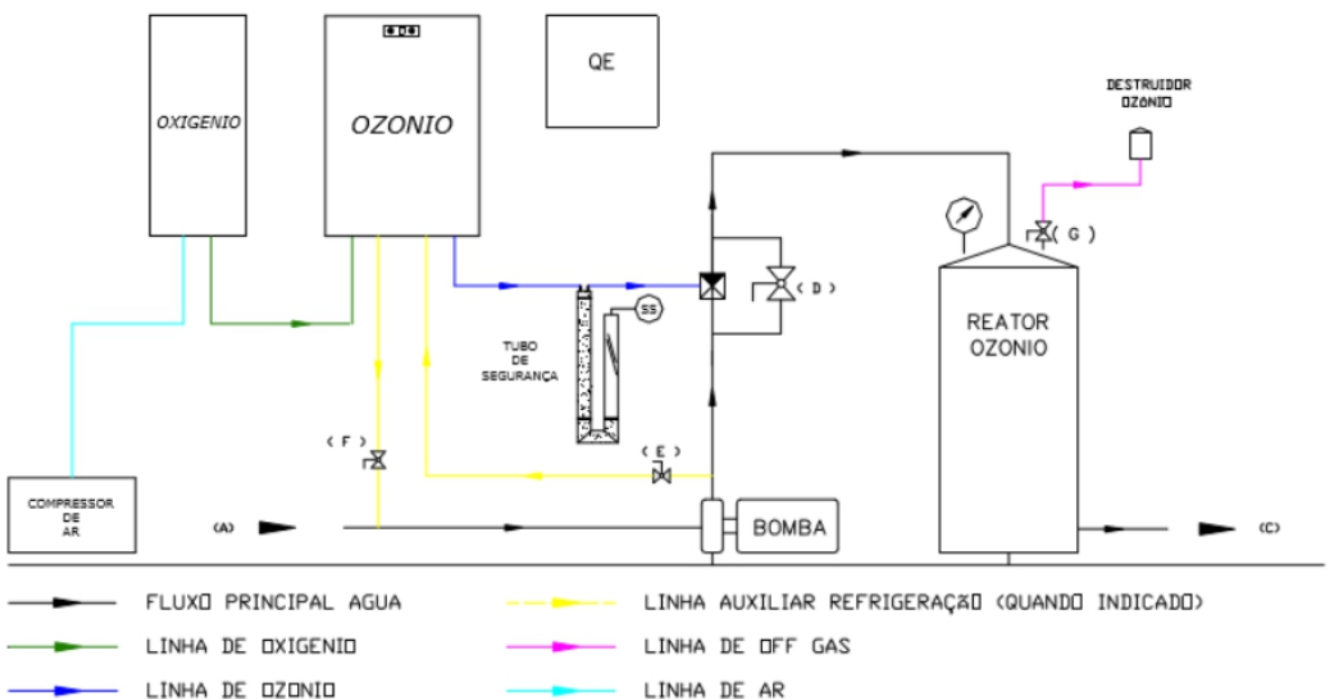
OXIGENIO

OZONIO

QE

DESTRUIDOR OZONIO

( G )

( D )

SS

TUBO DE SEGURANÇA

REATOR OZONIO

( F )

( E )

COMPRESSOR DE AR

(A)

BOMBA

(C)

FLUXO PRINCIPAL AGUA

LINHA DE OXIGENIO

LINHA DE OZONIO

LINHA AUXILIAR REFRIGERAÇÃO (QUANDO INDICADO)

LINHA DE OFF GAS

LINHA DE AR